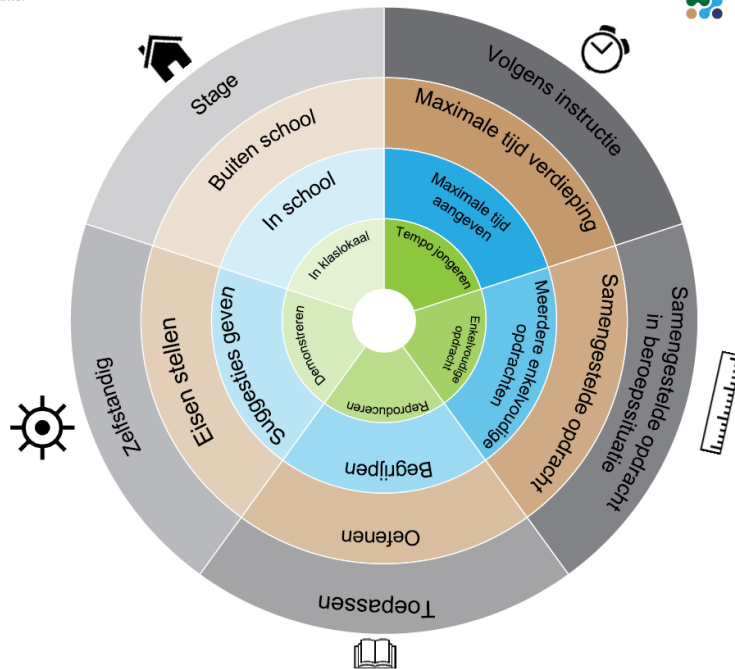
Stage

Buiten school

In school

In klaslokaal

Volgens instructie

Maximale tijd verdieping

Maximale tijd aangeven

Tempo jongeren

Samengestelde opdracht in beroepssituatie

Samengestelde opdracht

Meerdere enkelvoudige opdrachten

Enkelvoudige opdracht

Toepassen

Oefenen

Begrijpen

Reproduceren

Zelfstandig

Eisen stellen

Suggesties geven

Demonstreren